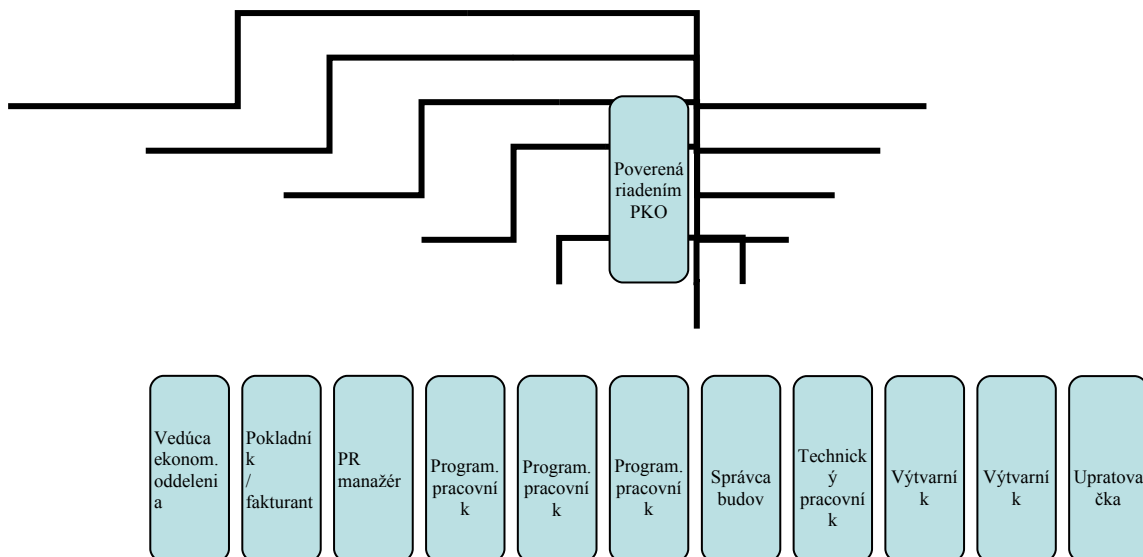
Poverená riadením PKO

Vedúca ekonom. oddelenia

Pokladník / fakturant

PR manažér

Program. pracovník

Program. pracovník

Program. pracovník

Správca budov

Technický pracovník

Výtvarník

Výtvarník

Upratovačka